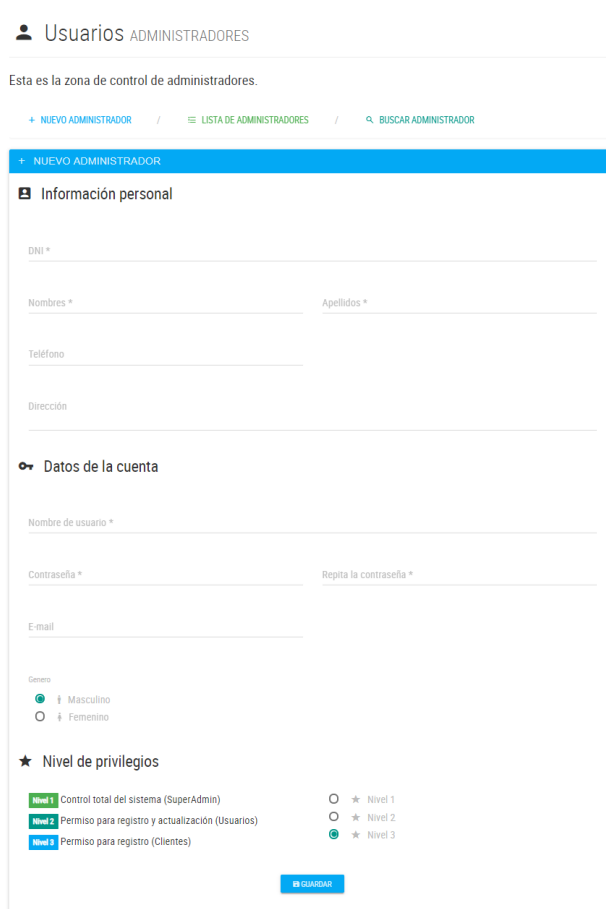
Usuarios ADMINISTRADORES

Esta es la zona de control de administradores.

+ NUEVO ADMINISTRADOR / LISTA DE ADMINISTRADORES / BUSCAR ADMINISTRADOR

+ NUEVO ADMINISTRADOR

Información personal

DNI *

Nombres *

Apellidos *

Teléfono

Dirección

Datos de la cuenta

Nombre de usuario *

Contraseña *

Repita la contraseña *

E-mail

Genero

Masculino

Femenino

Nivel de privilegios

Nivel 1 Control total del sistema (SuperAdmin)

Nivel 2 Permiso para registro y actualización (Usuarios)

Nivel 3 Permiso para registro (Clientes)

Nivel 1

Nivel 2

Nivel 3

GUARDAR